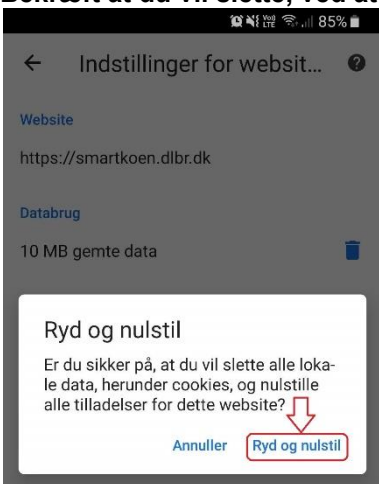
Bekræft at du vil slette, ved at

85%

Indstillinger for websit...

Website

https://smartkoen.dlbr.dk

Databrug

10 MB gemte data

Ryd og nulstil

Er du sikker på, at du vil slette alle lokale data, herunder cookies, og nulstille alle tilladelser for dette website?

Annuller Ryd og nulstil